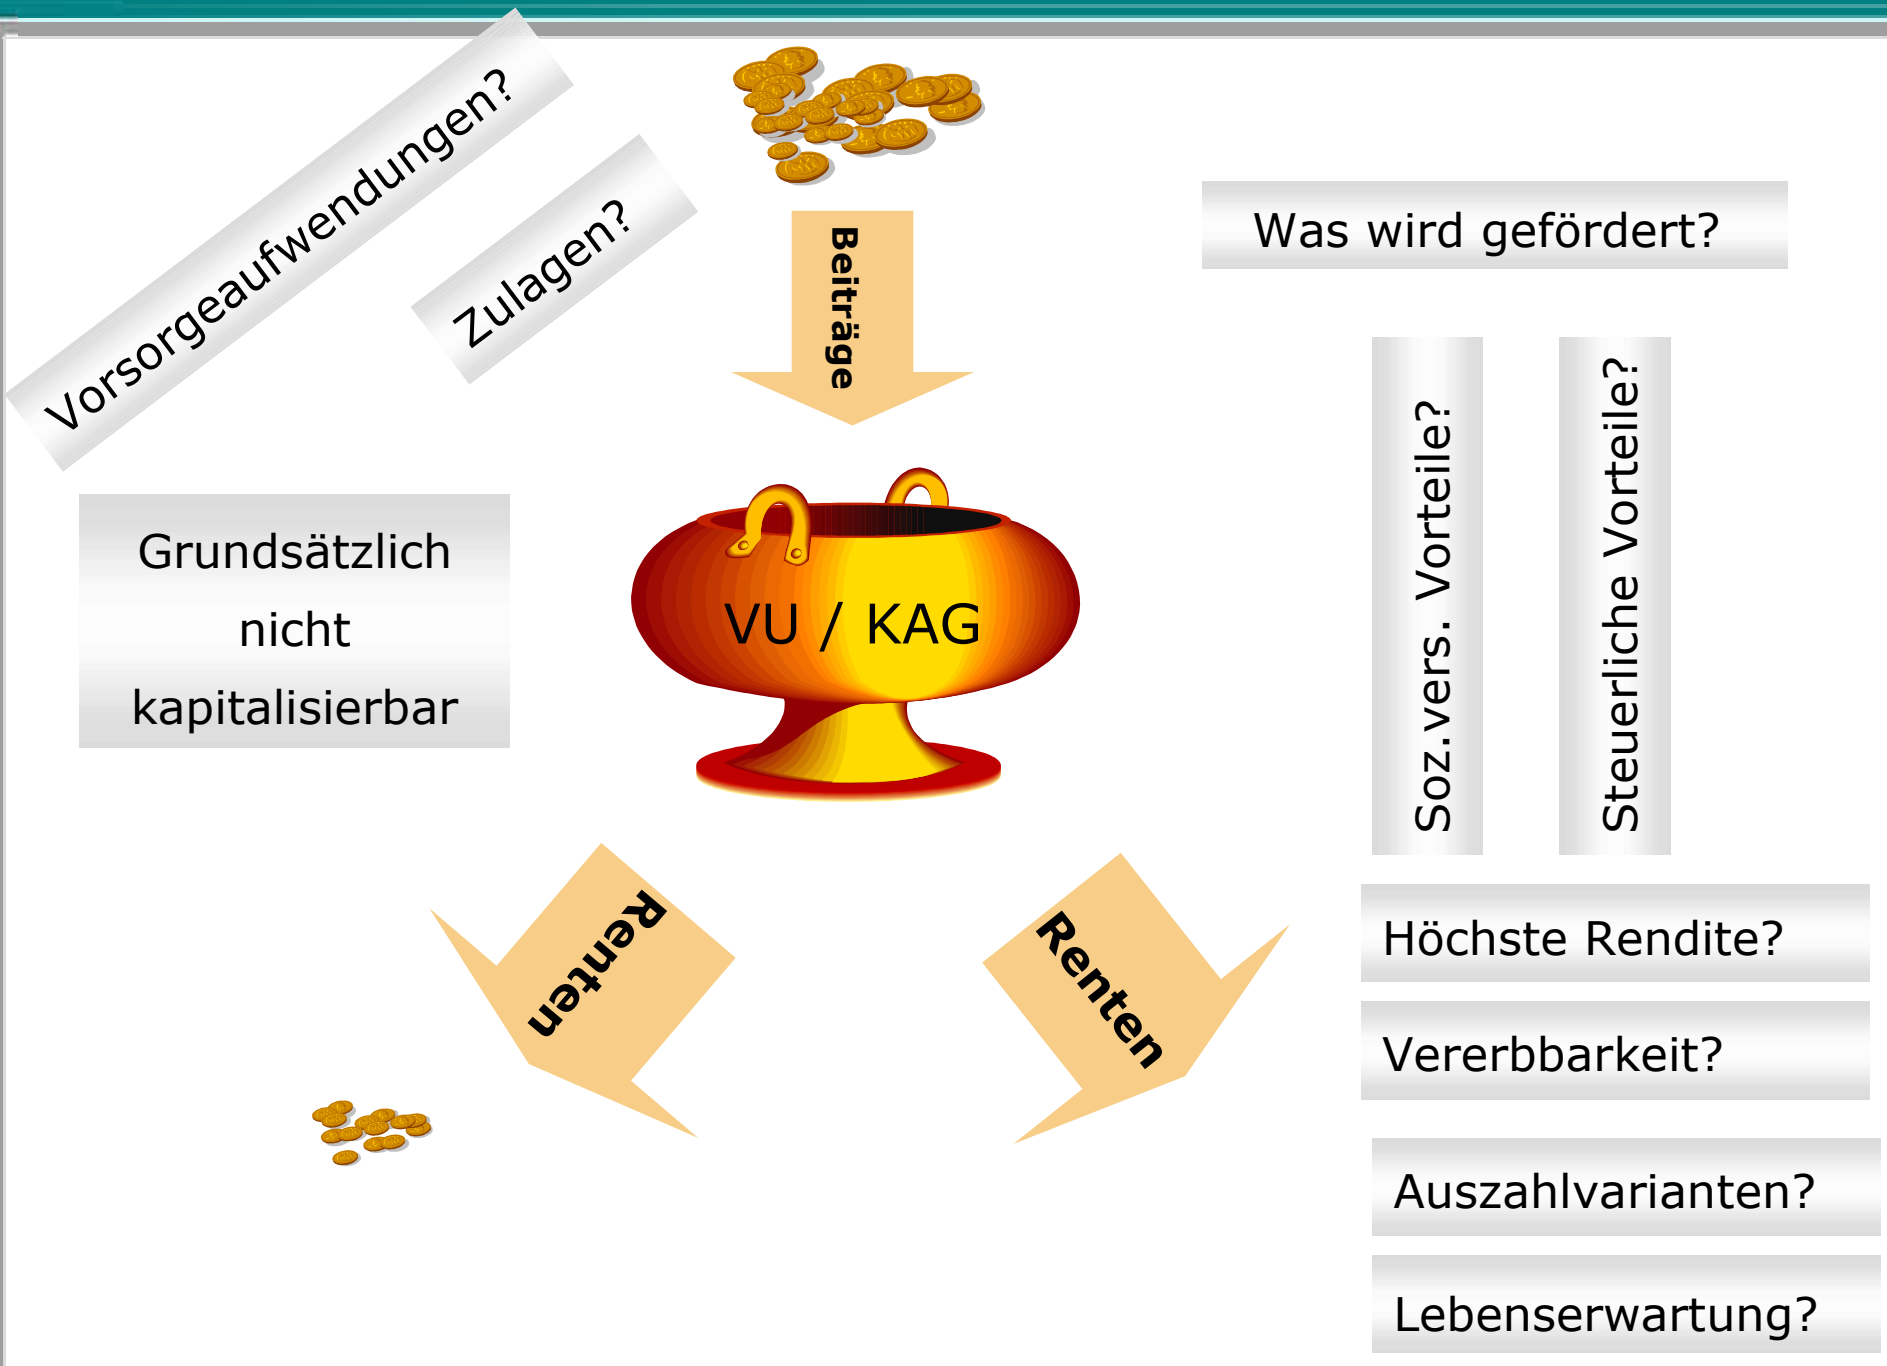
Vorsorgeaufwendungen?

Zulagen?

Beiträge

Was wird gefördert?

Grundsätzlich nicht kapitalisierbar

VU / KAG

Soz.vers. Vorteile?

Steuerliche Vorteile?

Renten

Renten

Höchste Rendite?

Vererbbarkeit?

Auszahlvarianten?

Lebenserwartung?